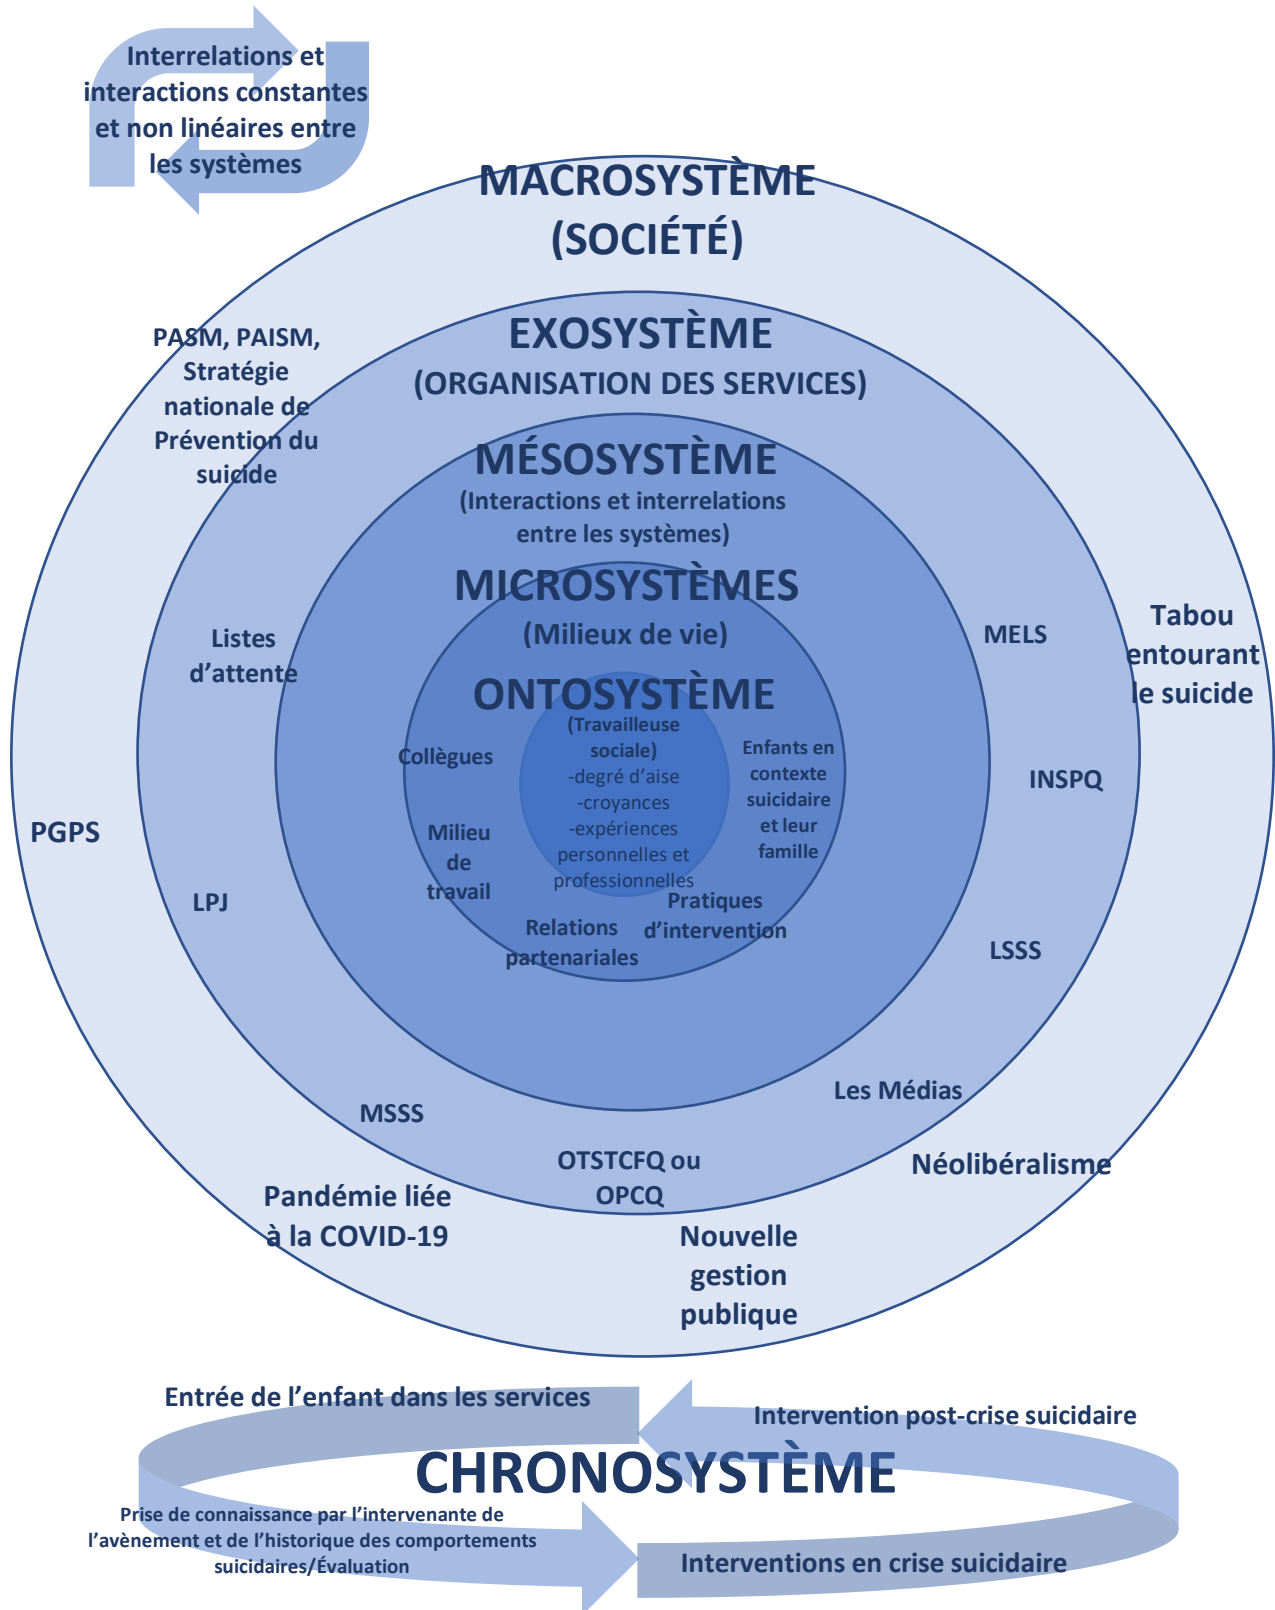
Interrelations et interactions constantes et non linéaires entre les systèmes

MACROSYSTÈME (SOCIÉTÉ)

EXOSYSTÈME (ORGANISATION DES SERVICES)

MÉSOSYSTÈME (Interactions et interrelations entre les systèmes)

MICROSYSTÈMES (Milieux de vie)

ONTOSYSTÈME

(Travailleuse sociale)
-degré d'aise
-croyances
-expériences personnelles et professionnelles

Collègues

Milieu de travail

Enfants en contexte suicidaire et leur famille

Pratiques d'intervention

Relations partenariales

PASM, PAISM, Stratégie nationale de Prévention du suicide

Listes d'attente

LPJ

MSSS

OTSTCFQ ou OPCQ

Les Médias

LSSS

INSPQ

MELS

Tabou entourant le suicide

PGPS

Pandémie liée à la COVID-19

Nouvelle gestion publique

Néolibéralisme

Entrée de l'enfant dans les services

Intervention post-crise suicidaire

CHRONOSYSTÈME

Prise de connaissance par l'intervenante de l'avènement et de l'historique des comportements suicidaires/Évaluation

Interventions en crise suicidaire